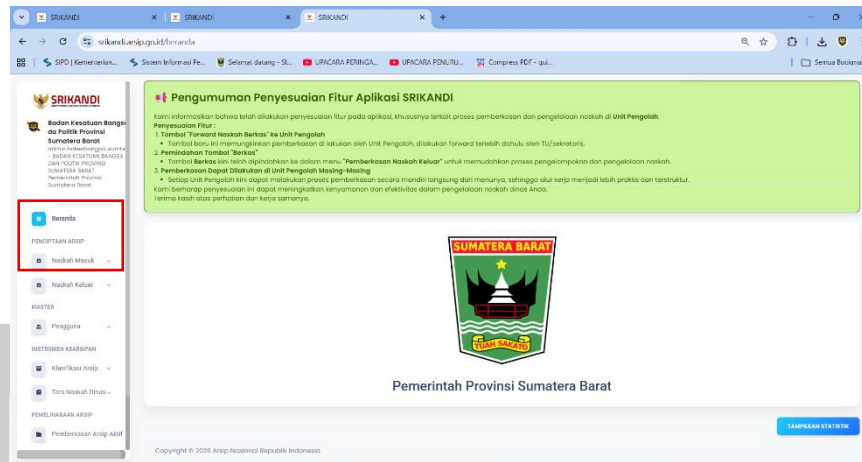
SRIKANDI × | SRIKANDI × | SRIKANDI × | +

srikandi.arsip.go.id/beranda

SIPD | Kementerian... Sistem Informasi Pe... Selamat datang - Si... UPACARA PERINGA... UPACARA PENURU... Compress PDF - qui... Semua Bookmark

SRIKANDI

Badan Kesatuan Bangsa dan Politik Provinsi Sumatera Barat
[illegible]
- BADAN KESATUAN BANGSA DAN POLITIK PROVINSI SUMATERA BARAT
Pemerintah Provinsi Sumatera Barat

Beranda

PENCIPTAAN ARSIP

Naskah Masuk

Naskah Keluar

MASTER

Pengguna

INSTRUMEN KEARSIPAN

Klasifikasi Arsip

Tata Naskah Dinas

PEMELIHARAAN ARSIP

Pemberkasan Arsip Aktif

Pengumuman Penyesuaian Fitur Aplikasi SRIKANDI

Kami informasikan bahwa telah dilakukan penyesuaian fitur pada aplikasi, khususnya terkait proses pemberkasan dan pengelolaan naskah di Unit Pengolah.
Penyesuaian Fitur :
1. Tombol "Forward Naskah Berkas" ke Unit Pengolah
• Tombol baru ini memungkinkan pemberkasan di lakukan oleh Unit Pengolah, dilakukan forward terlebih dahulu oleh TU/sekretaris.
2. Pemindahan Tombol "Berkas"
• Tombol Berkas kini telah dipindahkan ke dalam menu "Pemberkasan Naskah Keluar" untuk memudahkan proses pengelompokan dan pengelolaan naskah.
3. Pemberkasan Dapat Dilakukan di Unit Pengolah Masing-Masing
• Setiap Unit Pengolah kini dapat melakukan proses pemberkasan secara mandiri langsung dari menunya, sehingga alur kerja menjadi lebih praktis dan terstruktur.
Kami berharap penyesuaian ini dapat meningkatkan kenyamanan dan efektivitas dalam pengelolaan naskah dinas Anda.
Terima kasih atas perhatian dan kerja samanya.

SUMATERA BARAT

TUAH SAKATO

Pemerintah Provinsi Sumatera Barat

TAMPILKAN STATISTIK

Copyright © 2025 Arsip Nasional Republik Indonesia.